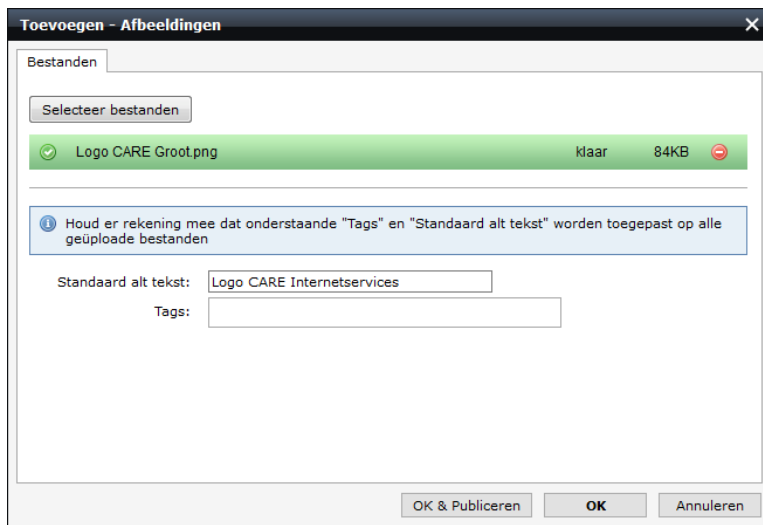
Toevoegen - Afbeeldingen

Bestanden

Selecteer bestanden

Logo CARE Groot.png klaar 84KB

Houd er rekening mee dat onderstaande "Tags" en "Standaard alt tekst" worden toegepast op alle geüploade bestanden

Standaard alt tekst: Logo CARE Internetservices

Tags:

OK & Publiceren OK Annuleren